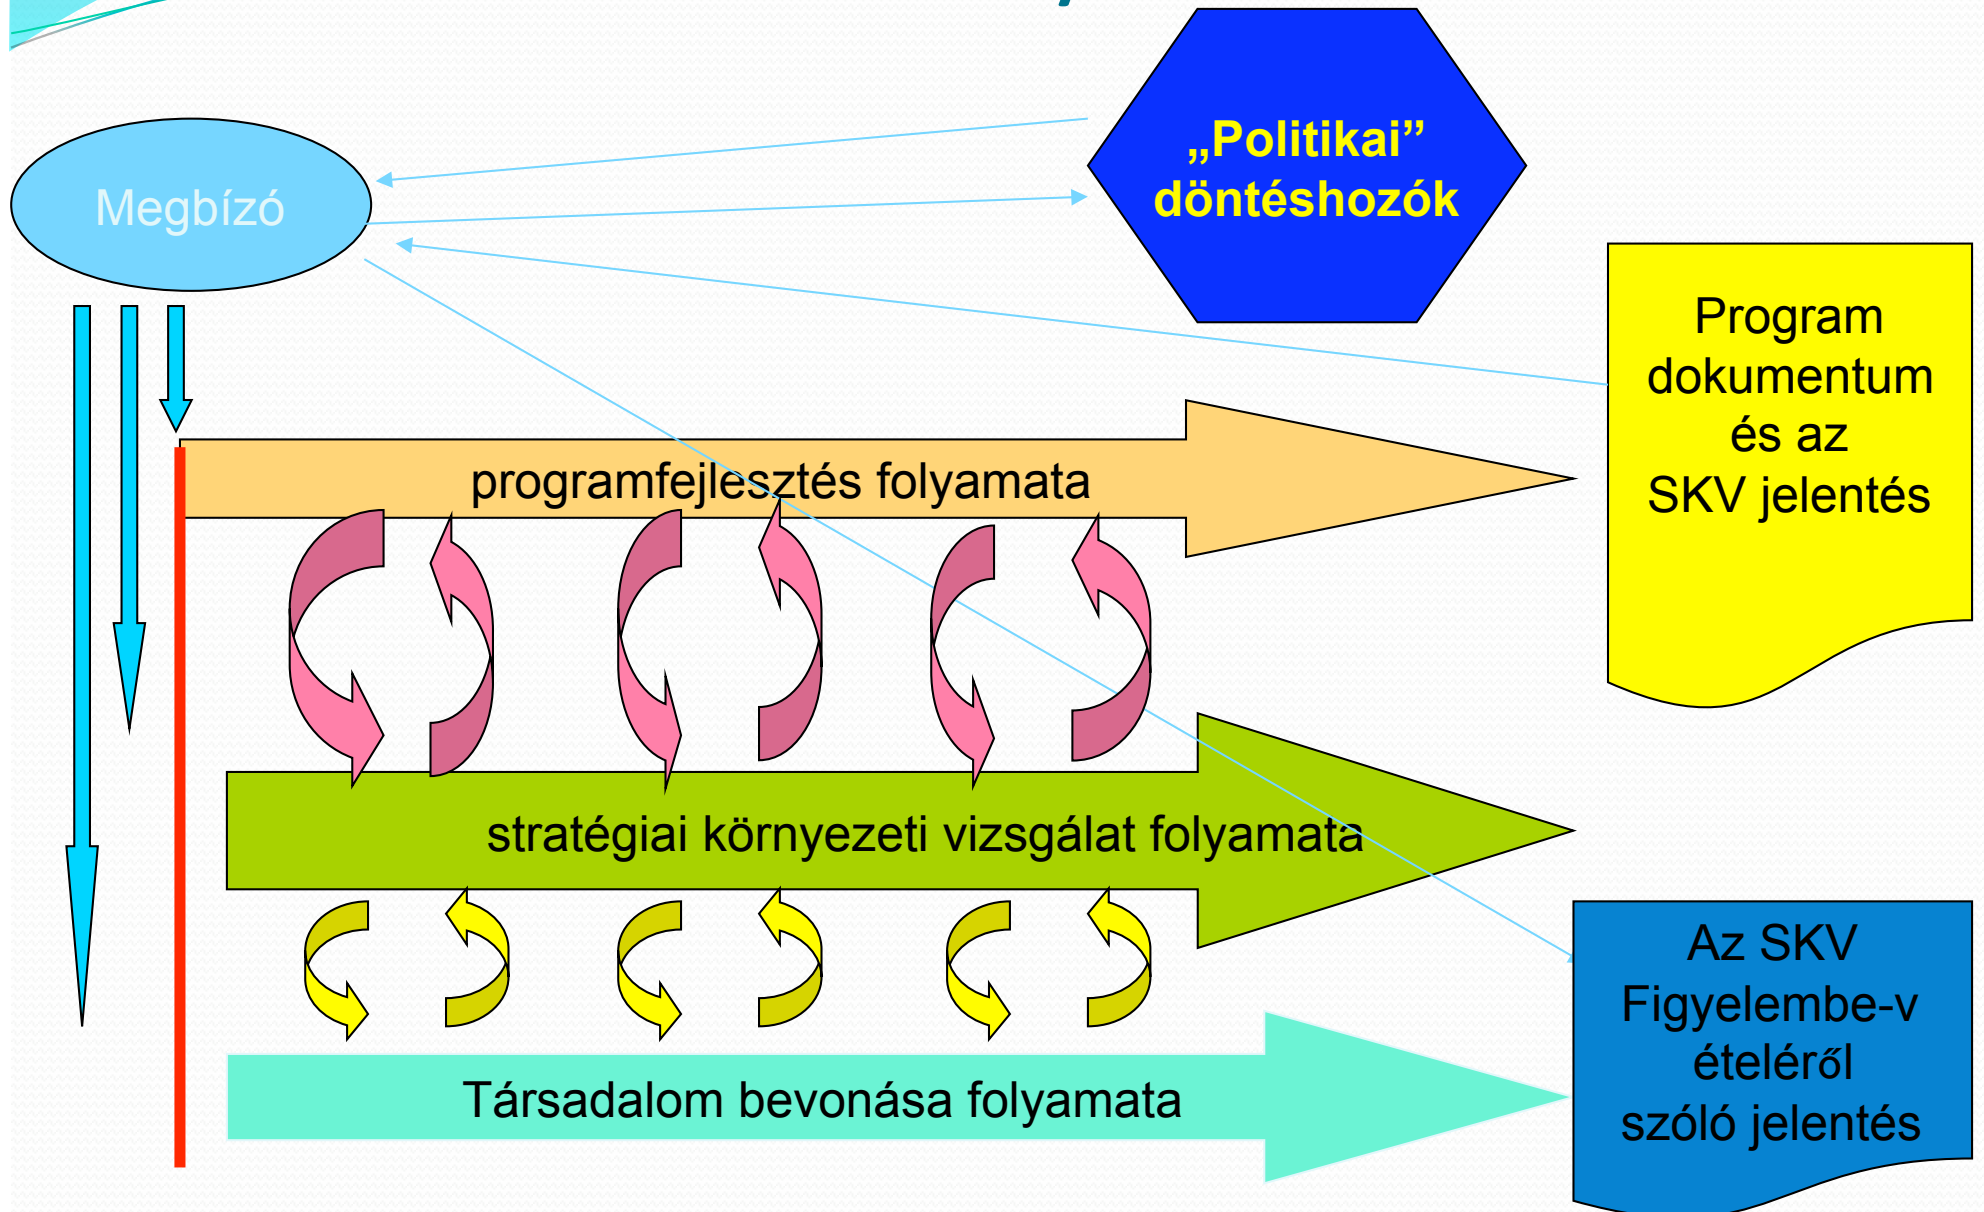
„Politikai” döntéshozók

Megbízó

Program dokumentum és az SKV jelentés

programfejlesztés folyamata

stratégiai környezeti vizsgálat folyamata

Társadalom bevonása folyamata

Az SKV Figyelembe-v ételéről szóló jelentés